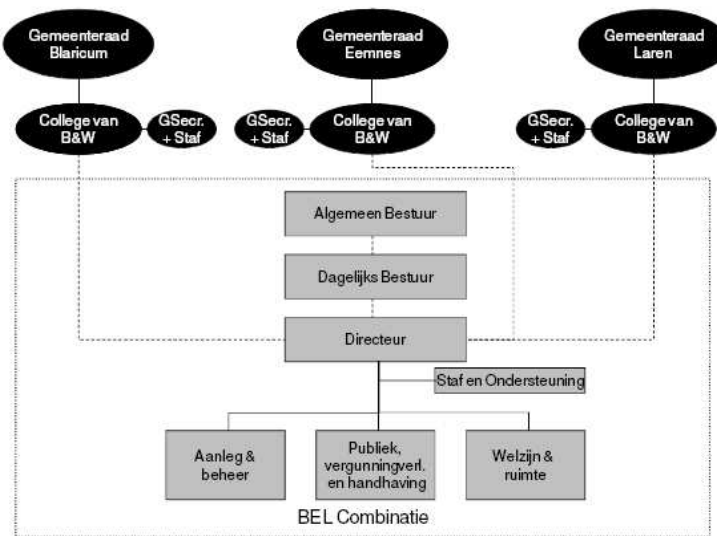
Gemeenteraad Blaricum

Gemeenteraad Eemnes

Gemeenteraad Laren

College van B&W

GSecr. + Staf

GSecr. + Staf

College van B&W

GSecr. + Staf

College van B&W

Algemeen Bestuur

Dagelijks Bestuur

Directeur

Staf en Ondersteuning

Aanleg & beheer

Publiek, vergunningverl. en handhaving

Welzijn & ruimte

BEL Combinatie